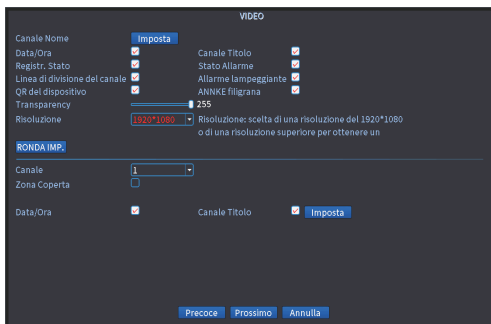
VIDEO

Canale Nome Imposta
Data/Ora
Canale Titolo
Registr. Stato
Stato Allarme
Linea di divisione del canale
Allarme lampeggiante
QR del dispositivo
ANNKE filigrana
Transparency 255
Risoluzione 1920*1080 Risoluzione: scelta di una risoluzione del 1920*1080 o di una risoluzione superiore per ottenere un

RONDA IMP.

Canale 1
Zona Coperta

Data/Ora
Canale Titolo Imposta

Precoce Prossimo Annulla